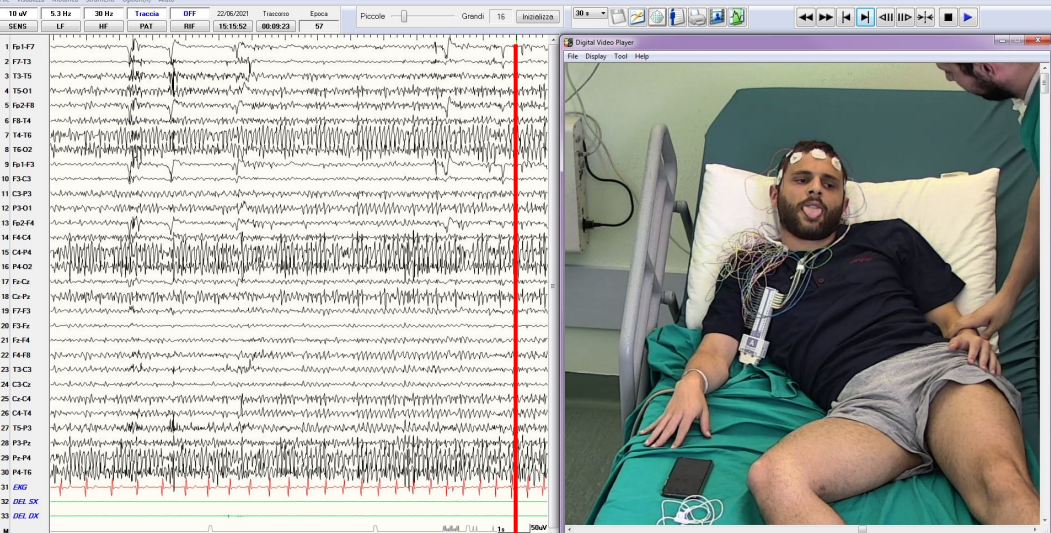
10 uV | 5.3 Hz | 30 Hz | Traccia | OFF | 22/06/2021 | Tracciato | Epoca
SENS | LF | HF | PAT | RIF | 15:15:52 | 00:09:23 | 57

Piccole Grandi 16 Inizializza

30 s

1 Fp1-F7
2 F7-T3
3 T3-T5
4 T5-O1
5 Fp2-F8
6 F8-T4
7 T4-T6
8 T6-O2
9 Fp1-F3
10 F3-C3
11 C3-P3
12 P3-O1
13 Fp2-F4
14 F4-C4
15 C4-P4
16 P4-O2
17 Fz-Cz
18 Cz-Pz
19 F7-F3
20 F3-Fz
21 Fz-F4
22 F4-F8
23 T3-C3
24 C3-Cz
25 Cz-C4
26 C4-T4
27 T5-P3
28 P3-Pz
29 Pz-P4
30 P4-T6
31 ENG
32 DEL SX
33 DEL DX

1s
50uV

Digital Video Player
File Display Tool Help